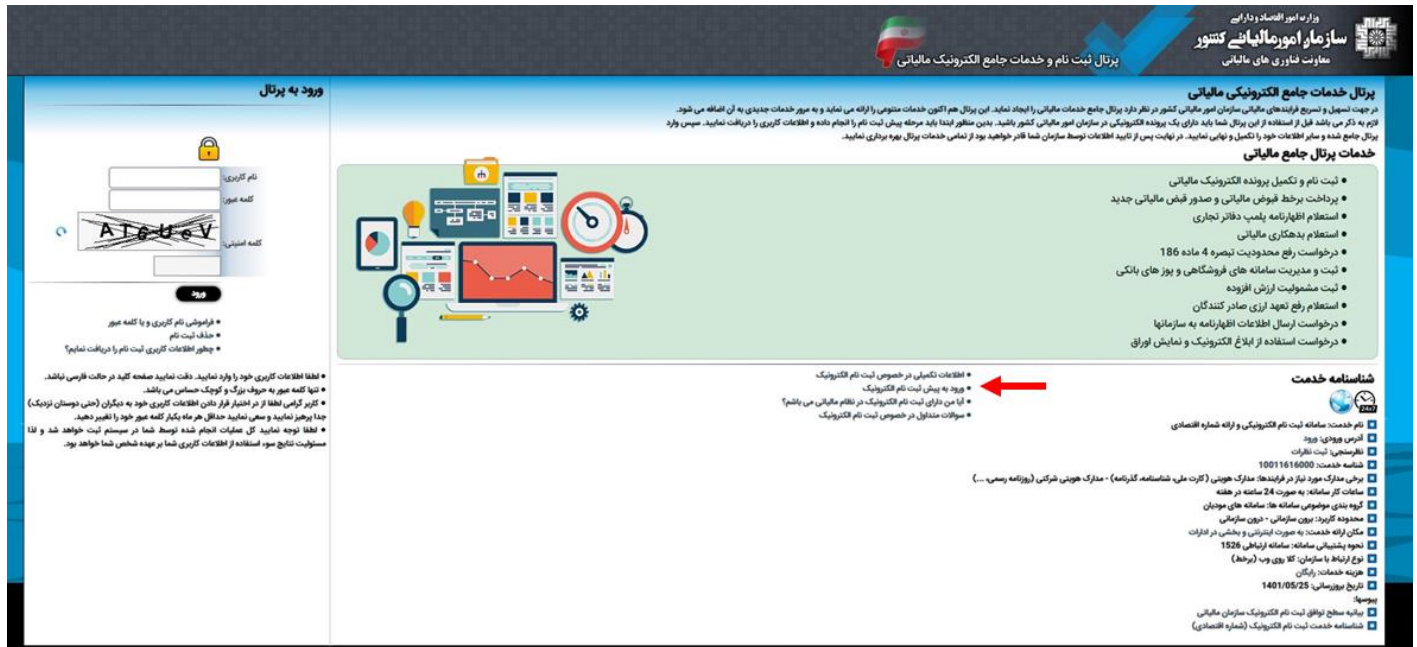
وزارت امور اقتصادی و دارایی
سازمان امور مالیاتی کشور
معاونت فناوری های مالیاتی

پرتال ثبت نام و خدمات جامع الکترونیک مالیاتی

پرتال خدمات جامع الکترونیکی مالیاتی

در جهت تسهیل و تسریع فرایندهای مالیاتی سازمان امور مالیاتی کشور در نظر دارد پرتال جامع خدمات مالیاتی را ایجاد نماید. این پرتال هم اکنون خدمات متنوعی را ارائه می نماید و به مرور خدمات جدیدی به آن اضافه می شود. لازم به ذکر می باشد قبل از استفاده از این پرتال شما باید دارای یک پرونده الکترونیکی در سازمان امور مالیاتی کشور باشید. بدین منظور ابتدا باید مرحله پیش ثبت نام را انجام داده و اطلاعات کاربری را دریافت نمایید. سپس وارد پرتال جامع شده و سایر اطلاعات خود را تکمیل و نهایی نمایید. در نهایت پس از تایید اطلاعات توسط سازمان شما قادر خواهید بود از تمامی خدمات پرتال بهره برداری نمایید.

خدمات پرتال جامع مالیاتی

• ثبت نام و تکمیل پرونده الکترونیک مالیاتی
• پرداخت برخط قبوض مالیاتی و صدور قبض مالیاتی جدید
• استعلام اظهارنامه پلمپ دفاتر تجاری
• استعلام بدهکاری مالیاتی
• درخواست رفع محدودیت تبصره 4 ماده 186
• ثبت و مدیریت سامانه های فروشگاهی و پوز های بانکی
• ثبت مشمولیت ارزش افزوده
• استعلام رفع تعهد ارزی صادر کنندگان
• درخواست ارسال اطلاعات اظهارنامه به سازمانها
• درخواست استفاده از ابلاغ الکترونیک و نمایش اوراق

شناسنامه خدمت

24x7

• اطلاعات تکمیلی در خصوص ثبت نام الکترونیک
• ورود به پیش ثبت نام الکترونیک
• آیا من دارای ثبت نام الکترونیک در نظام مالیاتی می باشم؟
• سوالات متداول در خصوص ثبت نام الکترونیک

نام خدمت: سامانه ثبت نام الکترونیکی و ارائه شماره اقتصادی
آدرس ورودی: ورود
نظرسنجی: ثبت نظرات
شناسه خدمت: 10011616000
برخی مدارک مورد نیاز در فرایندها: مدارک هویتی (کارت ملی، شناسنامه، گذرنامه) - مدارک هویتی شرکتی (روزنامه رسمی، ....)
ساعات کار سامانه: به صورت 24 ساعته در هفته
گروه بندی موضوعی سامانه ها: سامانه های مودیان
محدوده کاربرد: برون سازمانی - درون سازمانی
مکان ارائه خدمت: به صورت اینترنتی و بخشی در ادارات
نحوه پشتیبانی سامانه: سامانه ارتباطی 1526
نوع ارتباط با سازمان: کلا روی وب (برخط)
هزینه خدمات: رایگان
تاریخ بروزرسانی: 1401/05/25
پیوستها:
بیانیه سطح توافق ثبت نام الکترونیک سازمان مالیاتی
شناسنامه خدمت ثبت نام الکترونیک (شماره اقتصادی)

ورود به پرتال

نام کاربری:
کلمه عبور:
AIGUeV
کلمه امنیتی:
ورود

• فراموشی نام کاربری و یا کلمه عبور
• حذف ثبت نام
• چطور اطلاعات کاربری ثبت نام را دریافت نمایم؟

• لطفا اطلاعات کاربری خود را وارد نمایید. دقت نمایید صفحه کلید در حالت فارسی نباشد.
• تنها کلمه عبور به حروف بزرگ و کوچک حساس می باشد.
• کاربر گرامی لطفا از در اختیار قرار دادن اطلاعات کاربری خود به دیگران (حتی دوستان نزدیک) جدا پرهیز نمایید و سعی نمایید حداقل هر ماه یکبار کلمه عبور خود را تغییر دهید.
• لطفا توجه نمایید کل عملیات انجام شده توسط شما در سیستم ثبت خواهد شد و لذا مسئولیت نتایج سوء استفاده از اطلاعات کاربری شما برعهده شخص شما خواهد بود.